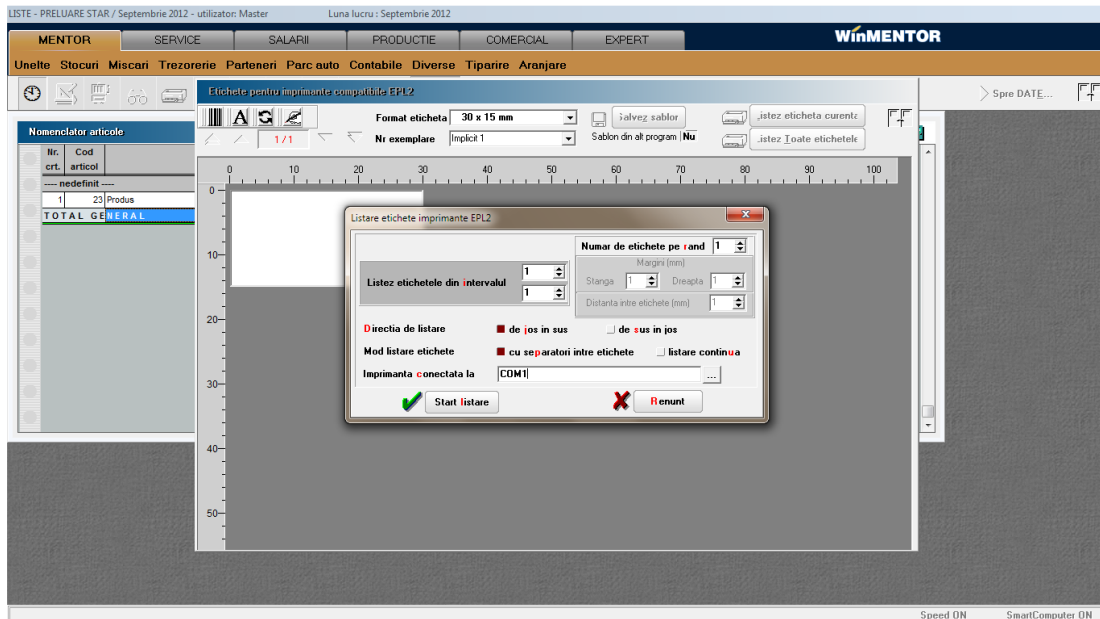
LISTE - PRELUARE STAR / Septembrie 2012 - utilizator: Master     Luna lucru : Septembrie 2012

MENTOR   SERVICE   SALARII   PRODUCTIE   COMERCIAL   EXPERT   WinMENTOR

Unelte  Stocuri  Miscari  Trezorerie  Parteneri  Parc auto  Contabile  Diverse  Tiparire  Aranjare

Spre DATE...

Etichete pentru imprimante compatibile EPL2

Format eticheta  30 x 15 mm
Nr exemplare  Implicit 1
Salvez sablon
Sablon din alt program  Nu
Listez eticheta curenta
Listez Toate etichetele

1/1

Nomenclator articole

| Nr. crt. | Cod articol |  |
|---|---|---|
| ---- nedefinit ---- | | |
| 1 | 23 | Produs |
| TOTAL GENERAL | | |

0  10  20  30  40  50  60  70  80  90  100

0  10  20  30  40  50

Listare etichete imprimante EPL2

Listez etichetele din intervalul  1  1

Numar de etichete pe rand  1
Margini (mm)
Stanga  1   Dreapta  1
Distanta intre etichete (mm)  1

Directia de listare   de jos in sus   de sus in jos
Mod listare etichete   cu separatori intre etichete   listare continua
Imprimanta conectata la  COM1  ...

Start listare   Renunt

Speed ON   SmartComputer ON